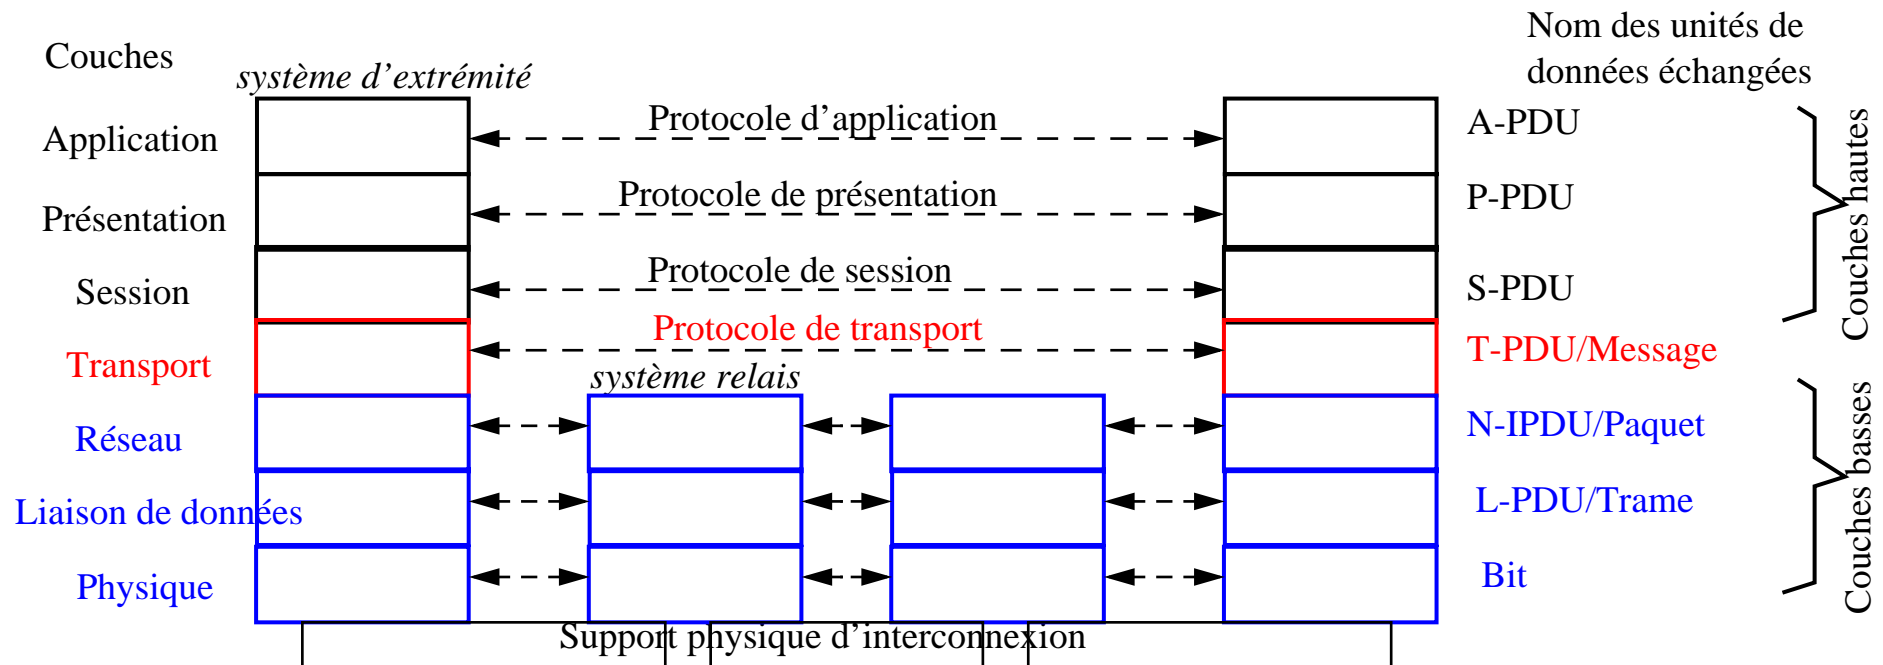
Couches

système d'extrémité

Nom des unités de données échangées

Application

Protocole d'application

A-PDU

Présentation

Protocole de présentation

P-PDU

Session

Protocole de session

S-PDU

Couches hautes

Transport

Protocole de transport

T-PDU/Message

système relais

Réseau

N-IPDU/Paquet

Liaison de données

L-PDU/Trame

Physique

Bit

Couches basses

Support physique d'interconnexion